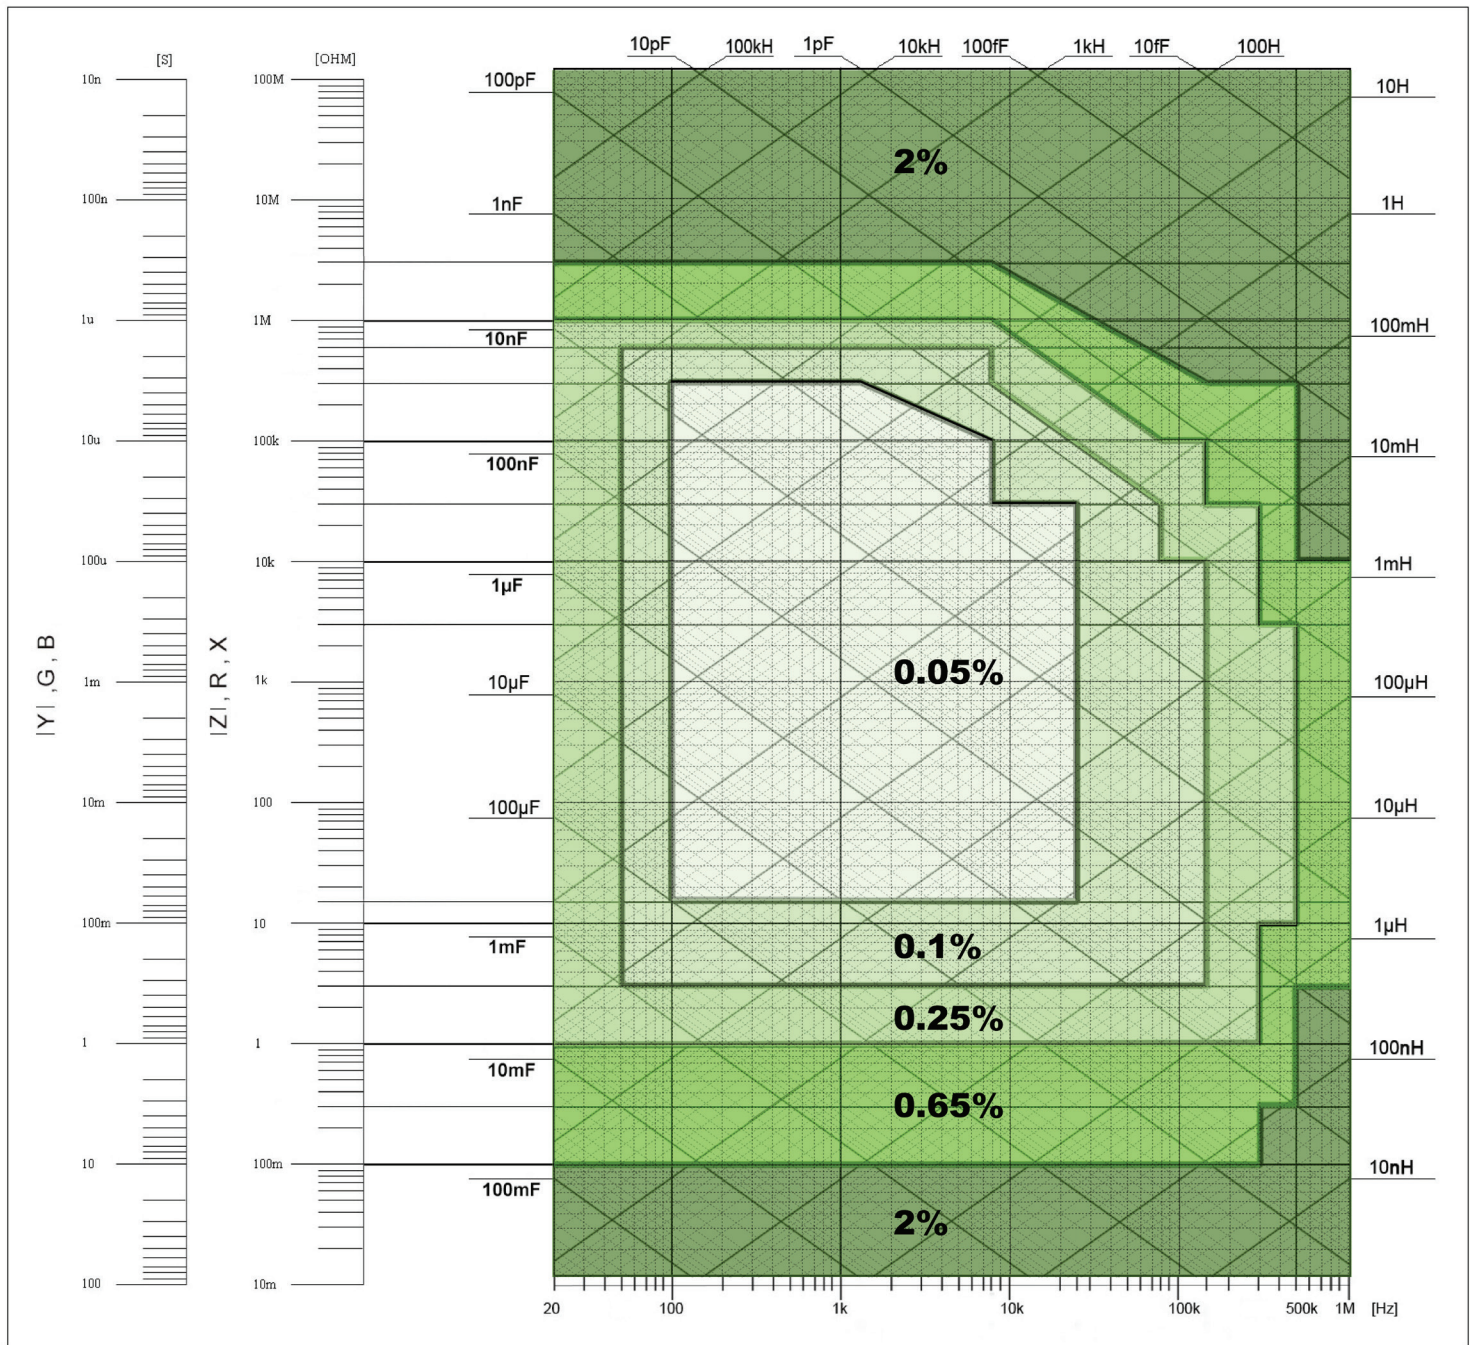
[S]
10n
100n
1u
10u
100u
1m
10m
100m
1
10
100
|Y| , G , B

[OHM]
100M
10M
1M
100k
10k
1k
100
10
1
100m
10m
|Z| , R , X

10pF 100kH 1pF 10kH 100fF 1kH 10fF 100H

100pF
1nF
10nF
100nF
1μF
10μF
100μF
1mF
10mF
100mF

10H
1H
100mH
10mH
1mH
100μH
10μH
1μH
100nH
10nH

2%
0.05%
0.1%
0.25%
0.65%
2%

20 100 1k 10k 100k 500k 1M [Hz]